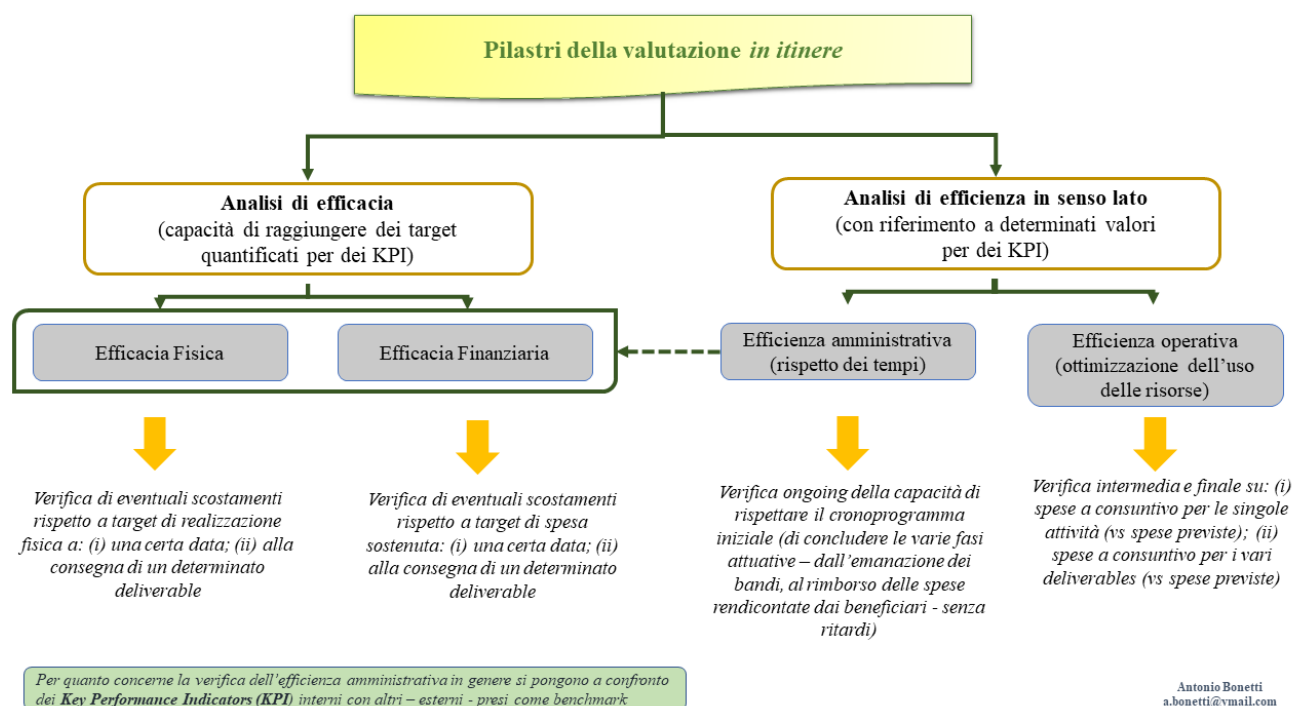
Pilastri della valutazione in itinere

Analisi di efficacia
(capacità di raggiungere dei target quantificati per dei KPI)

Analisi di efficienza in senso lato
(con riferimento a determinati valori per dei KPI)

Efficacia Fisica

Efficacia Finanziaria

Efficienza amministrativa
(rispetto dei tempi)

Efficienza operativa
(ottimizzazione dell'uso delle risorse)

Verifica di eventuali scostamenti rispetto a target di realizzazione fisica a: (i) una certa data; (ii) alla consegna di un determinato deliverable

Verifica di eventuali scostamenti rispetto a target di spesa sostenuta: (i) una certa data; (ii) alla consegna di un determinato deliverable

Verifica ongoing della capacità di rispettare il cronoprogramma iniziale (di concludere le varie fasi attuative – dall'emanazione dei bandi, al rimborso delle spese rendicontate dai beneficiari - senza ritardi)

Verifica intermedia e finale su: (i) spese a consuntivo per le singole attività (vs spese previste); (ii) spese a consuntivo per i vari deliverables (vs spese previste)

Per quanto concerne la verifica dell'efficienza amministrativa in genere si pongono a confronto dei Key Performance Indicators (KPI) interni con altri – esterni - presi come benchmark

Antonio Bonetti
a.bonetti@ymail.com